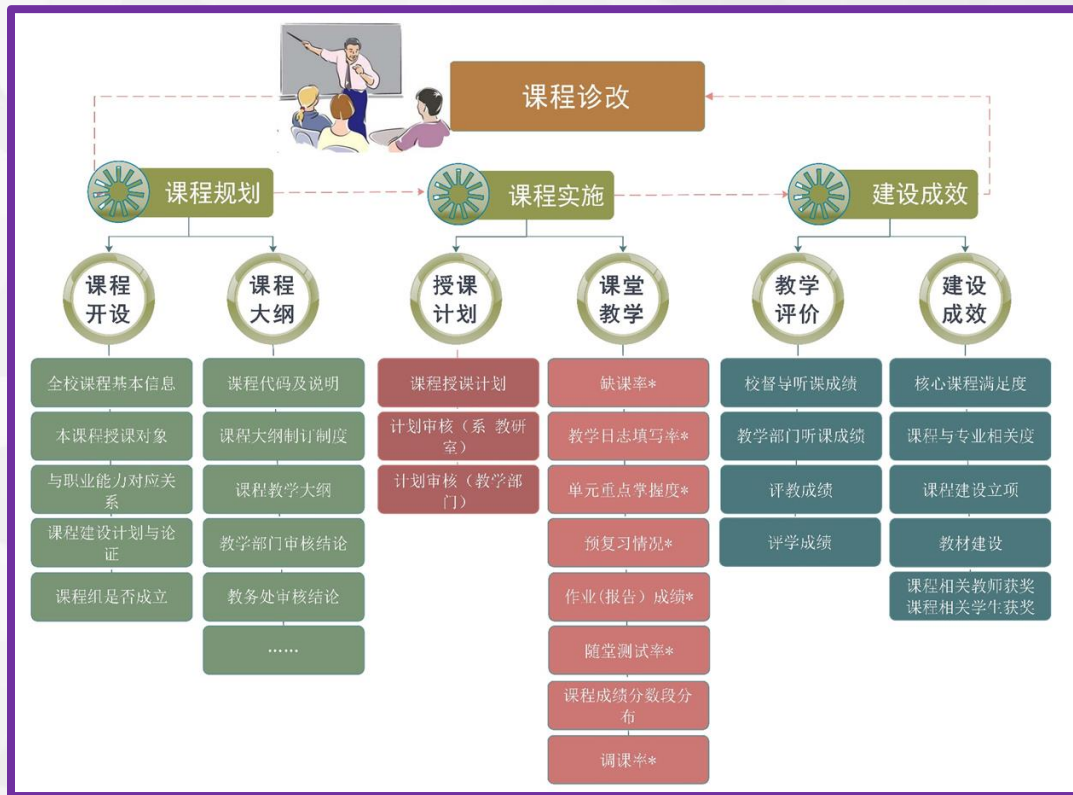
课程诊改

课程规划

课程实施

建设成效

课程开设

全校课程基本信息

本课程授课对象

与职业能力对应关系

课程建设计划与论证

课程组是否成立

课程大纲

课程代码及说明

课程大纲制订制度

课程教学大纲

教学部门审核结论

教务处审核结论

……

授课计划

课程授课计划

计划审核（系 教研室）

计划审核（教学部门）

课堂教学

缺课率*

教学日志填写率*

单元重点掌握度*

预复习情况*

作业（报告）成绩*

随堂测试率*

课程成绩分数段分布

调课率*

教学评价

校督导听课成绩

教学部门听课成绩

评教成绩

评学成绩

建设成效

核心课程满足度

课程与专业相关度

课程建设立项

教材建设

课程相关教师获奖
课程相关学生获奖